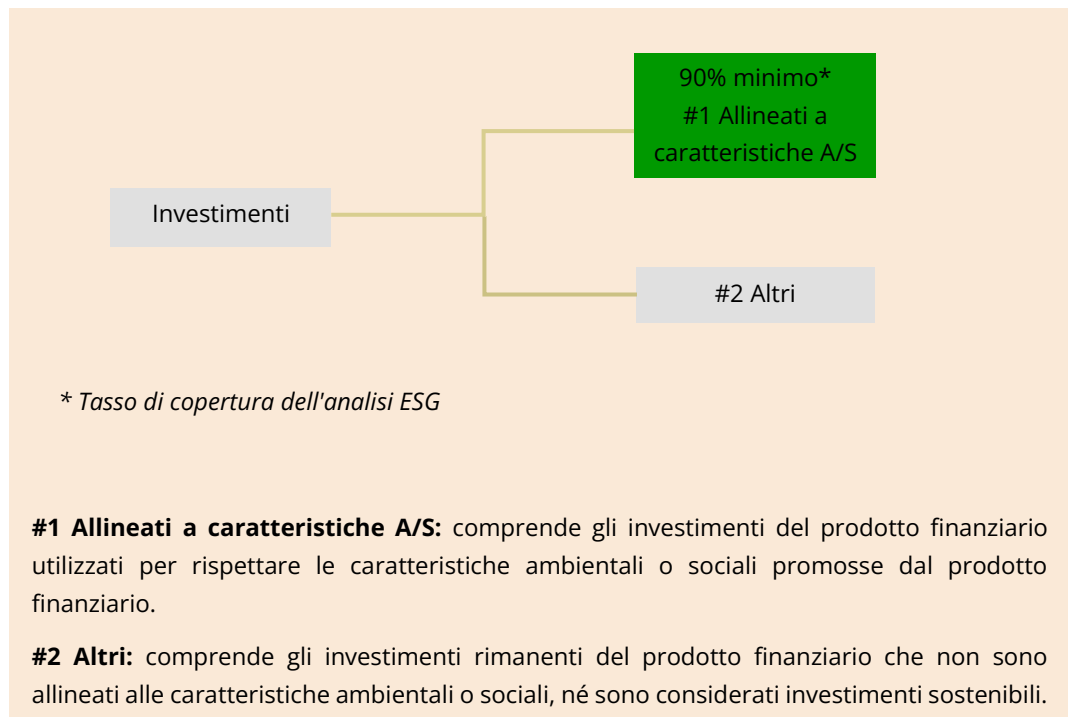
90% minimo*
#1 Allineati a caratteristiche A/S

Investimenti

#2 Altri

* Tasso di copertura dell'analisi ESG

**#1 Allineati a caratteristiche A/S:** comprende gli investimenti del prodotto finanziario utilizzati per rispettare le caratteristiche ambientali o sociali promosse dal prodotto finanziario.

**#2 Altri:** comprende gli investimenti rimanenti del prodotto finanziario che non sono allineati alle caratteristiche ambientali o sociali, né sono considerati investimenti sostenibili.